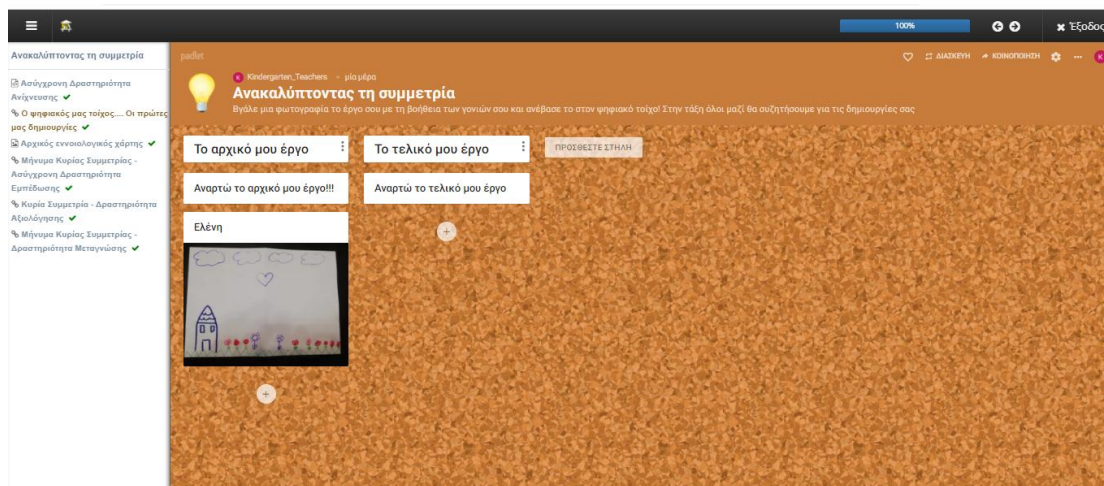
100%

✖ Έξοδος

Ανακαλύπτοντας τη συμμετρία

Ασύγχρονη Δραστηριότητα Ανίχνευσης ✔

Ο ψηφιακός μας τοίχος.... Οι πρώτες μας δημιουργίες ✔

Αρχικός εννοιολογικός χάρτης ✔

Μήνυμα Κυρίας Συμμετρίας - Ασύγχρονη Δραστηριότητα Εμπέδωσης ✔

Κυρία Συμμετρία - Δραστηριότητα Αξιολόγησης ✔

Μήνυμα Κυρίας Συμμετρίας - Δραστηριότητα Μεταγνώσης ✔

padlet

ΔΙΑΣΚΕΥΗ ΚΟΙΝΟΠΟΙΗΣΗ

Kindergarten_Teachers · μία μέρα

Ανακαλύπτοντας τη συμμετρία

Βγάλε μια φωτογραφία το έργο σου με τη βοήθεια των γονιών σου και ανέβασε το στον ψηφιακό τοίχο! Στην τάξη όλοι μαζί θα συζητήσουμε για τις δημιουργίες σας

Το αρχικό μου έργο

Αναρτώ το αρχικό μου έργο!!!

Ελένη

Το τελικό μου έργο

Αναρτώ το τελικό μου έργο

ΠΡΟΣΘΕΣΤΕ ΣΤΗΛΗ